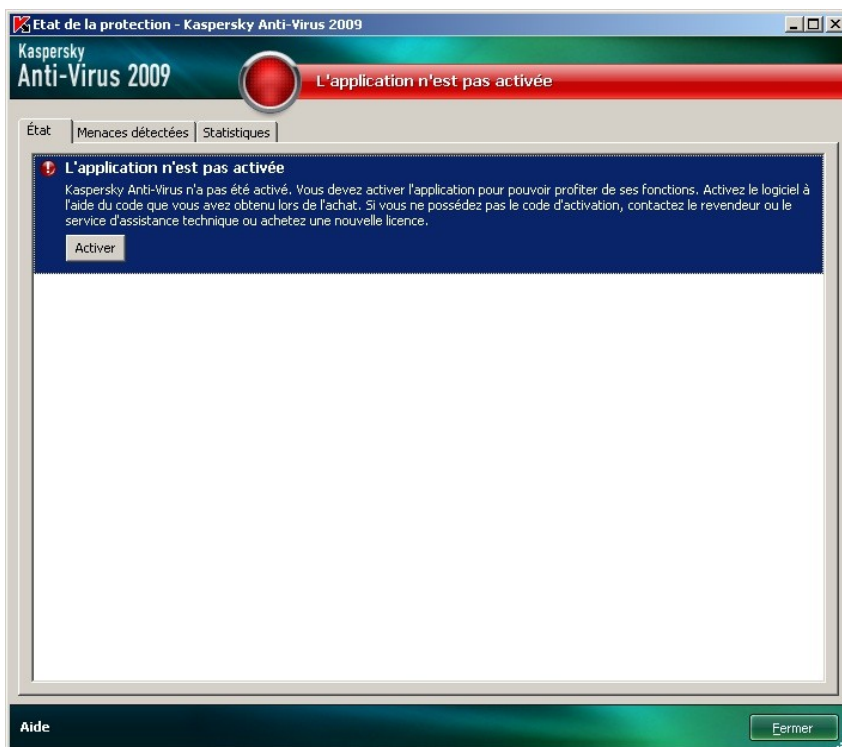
Etat de la protection - Kaspersky Anti-Virus 2009

Kaspersky
Anti-Virus 2009

L'application n'est pas activée

État | Menaces détectées | Statistiques

L'application n'est pas activée

Kaspersky Anti-Virus n'a pas été activé. Vous devez activer l'application pour pouvoir profiter de ses fonctions. Activez le logiciel à l'aide du code que vous avez obtenu lors de l'achat. Si vous ne possédez pas le code d'activation, contactez le revendeur ou le service d'assistance technique ou achetez une nouvelle licence.

Activer

Aide

Fermer